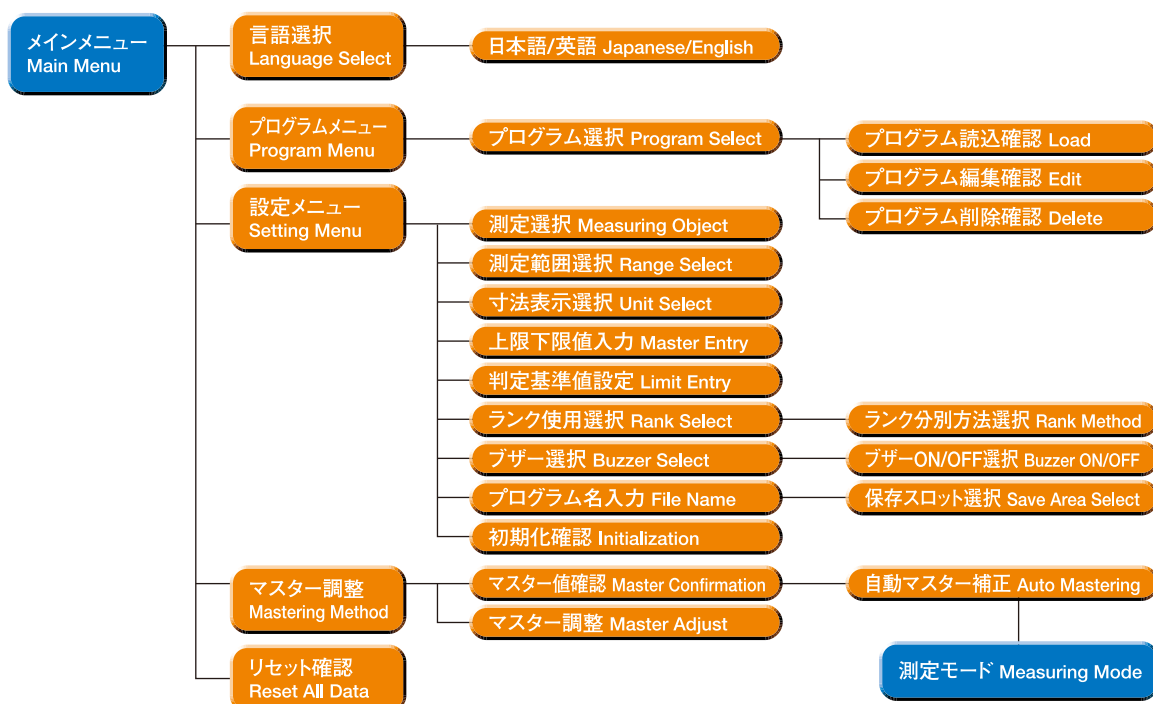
メインメニュー
Main Menu

言語選択
Language Select

日本語/英語 Japanese/English

プログラムメニュー
Program Menu

プログラム選択 Program Select

プログラム読込確認 Load

プログラム編集確認 Edit

プログラム削除確認 Delete

設定メニュー
Setting Menu

測定選択 Measuring Object

測定範囲選択 Range Select

寸法表示選択 Unit Select

上限下限値入力 Master Entry

判定基準値設定 Limit Entry

ランク使用選択 Rank Select

ランク分別方法選択 Rank Method

ブザー選択 Buzzer Select

ブザーON/OFF選択 Buzzer ON/OFF

プログラム名入力 File Name

保存スロット選択 Save Area Select

初期化確認 Initialization

マスター調整
Mastering Method

マスター値確認 Master Confirmation

自動マスター補正 Auto Mastering

マスター調整 Master Adjust

測定モード Measuring Mode

リセット確認
Reset All Data